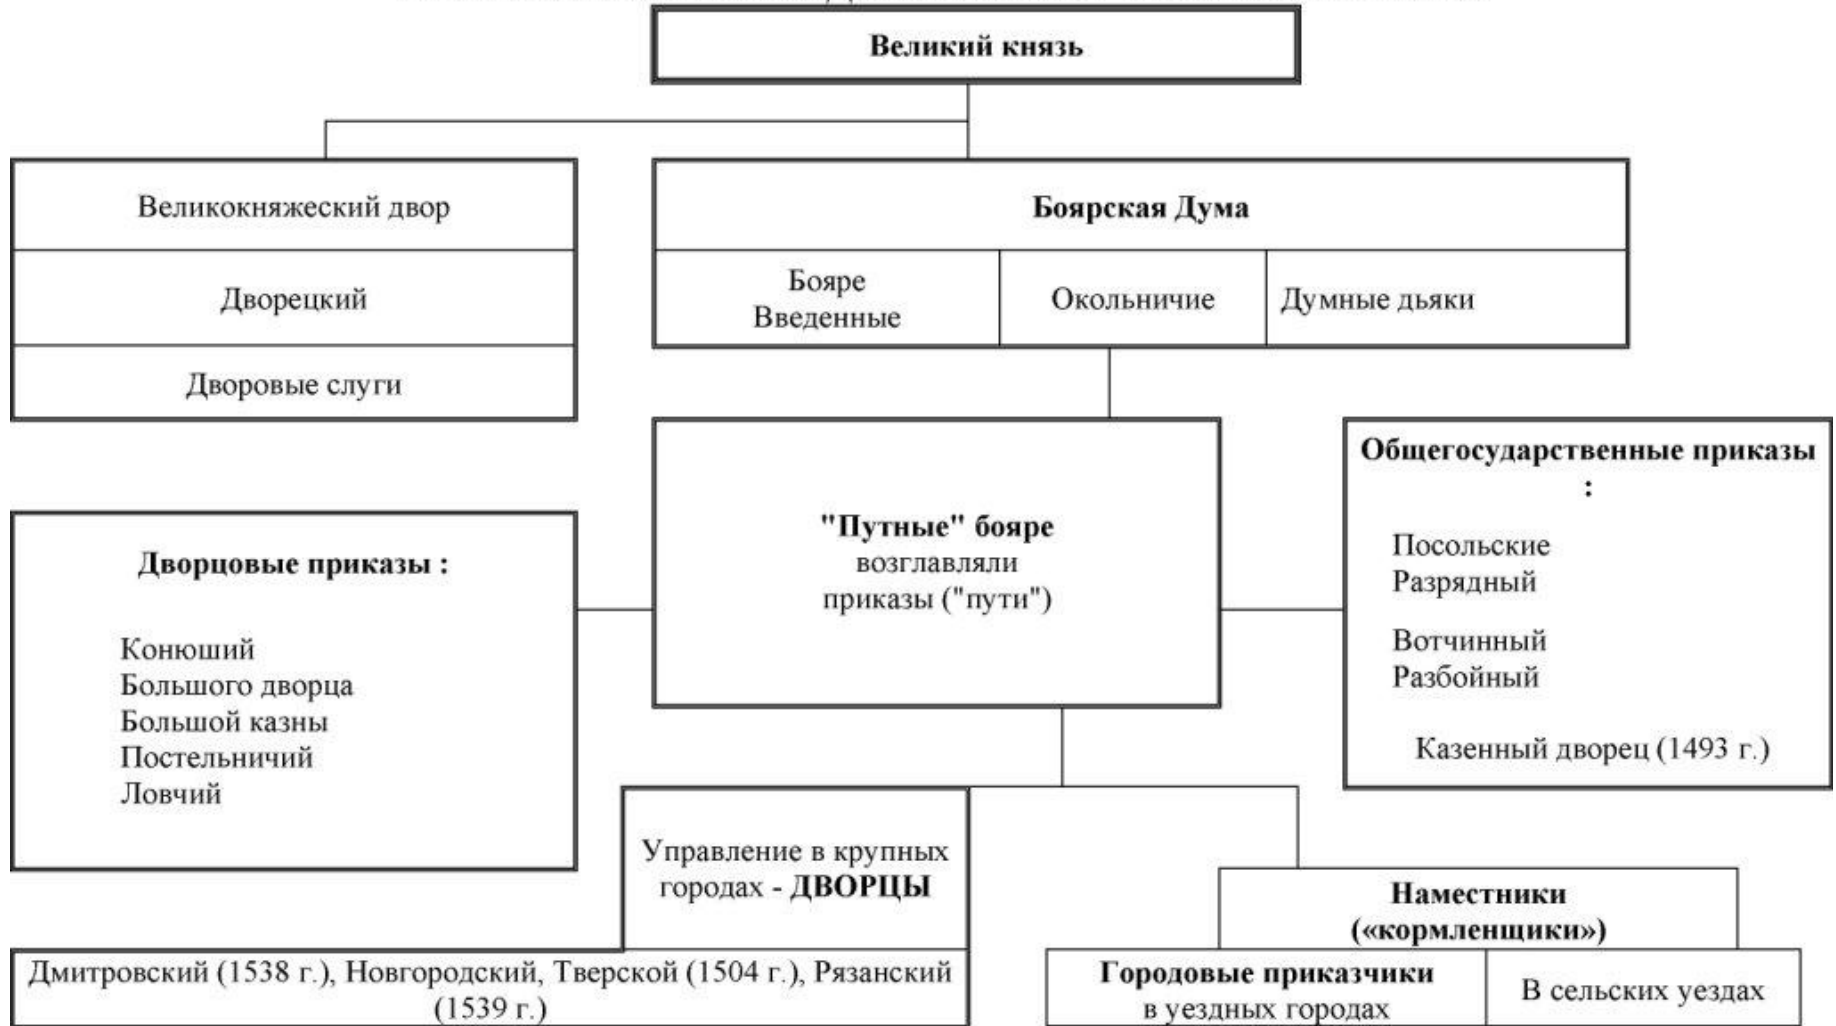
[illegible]

Великий князь

Великокняжеский двор

Дворецкий

Дворовые слуги

Боярская Дума

Бояре
Введенные

Окольничие

Думные дьяки

Дворцовые приказы :

Конюший
Большого дворца
Большой казны
Постельничий
Ловчий

"Путные" бояре возглавляли приказы ("пути")

Общегосударственные приказы :

Посольские
Разрядный

Вотчинный
Разбойный

Казенный дворец (1493 г.)

Управление в крупных городах - ДВОРЦЫ

Дмитровский (1538 г.), Новгородский, Тверской (1504 г.), Рязанский (1539 г.)

Наместники («кормленщики»)

Городовые приказчики в уездных городах

В сельских уездах